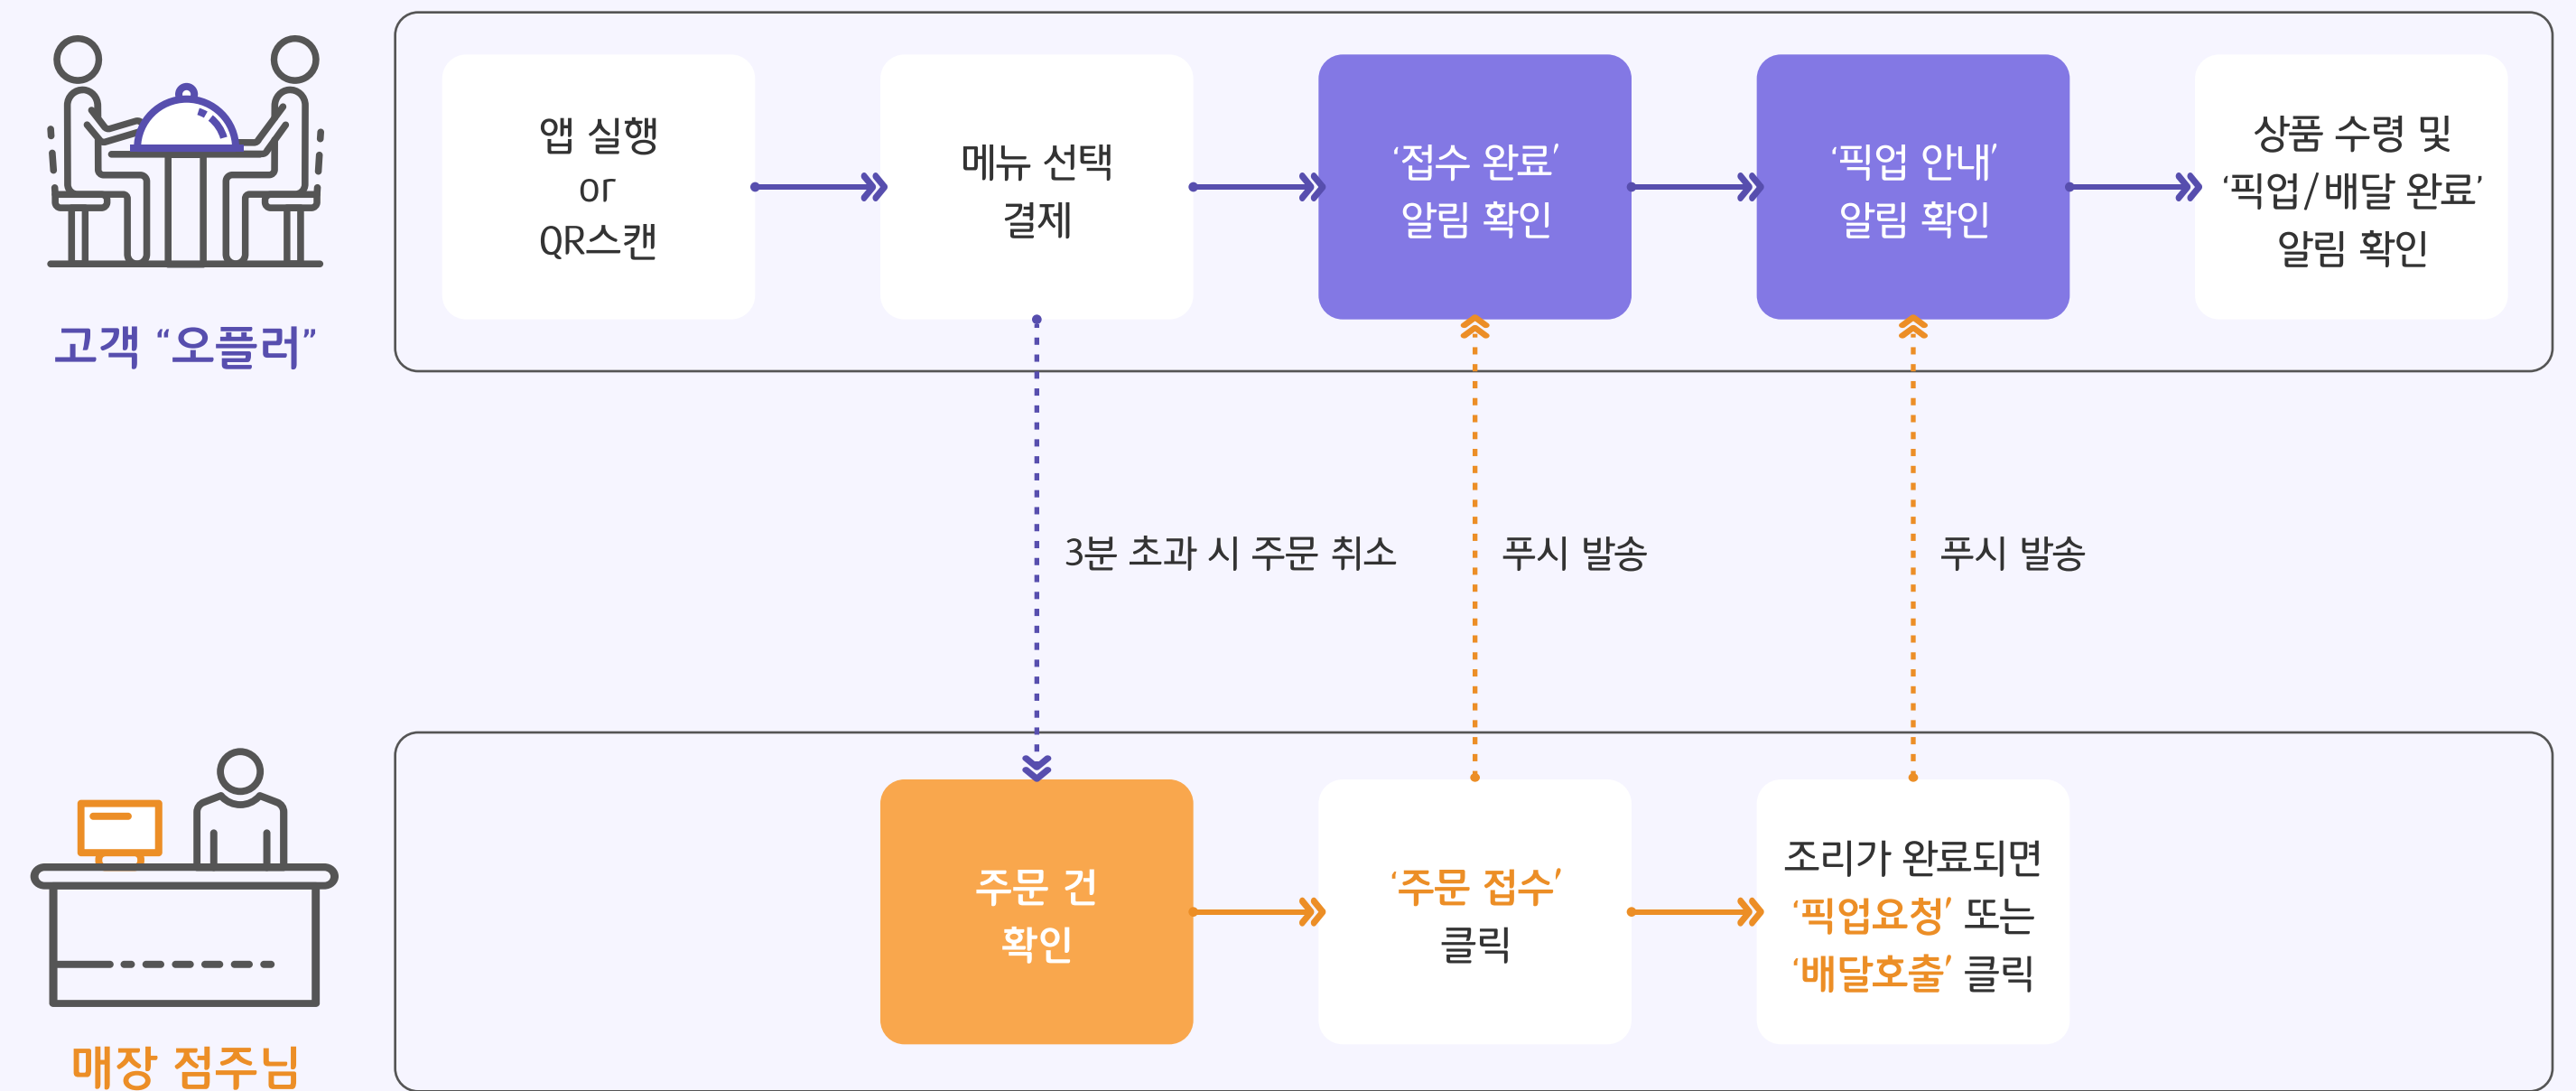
고객 “오플러”

앱 실행
or
QR스캔

메뉴 선택
결제

‘접수 완료’
알림 확인

‘픽업 안내’
알림 확인

상품 수령 및
‘픽업/배달 완료’
알림 확인

3분 초과 시 주문 취소

푸시 발송

푸시 발송

매장 점주님

주문 건
확인

‘주문 접수’
클릭

조리가 완료되면
‘픽업요청’ 또는
‘배달호출’ 클릭